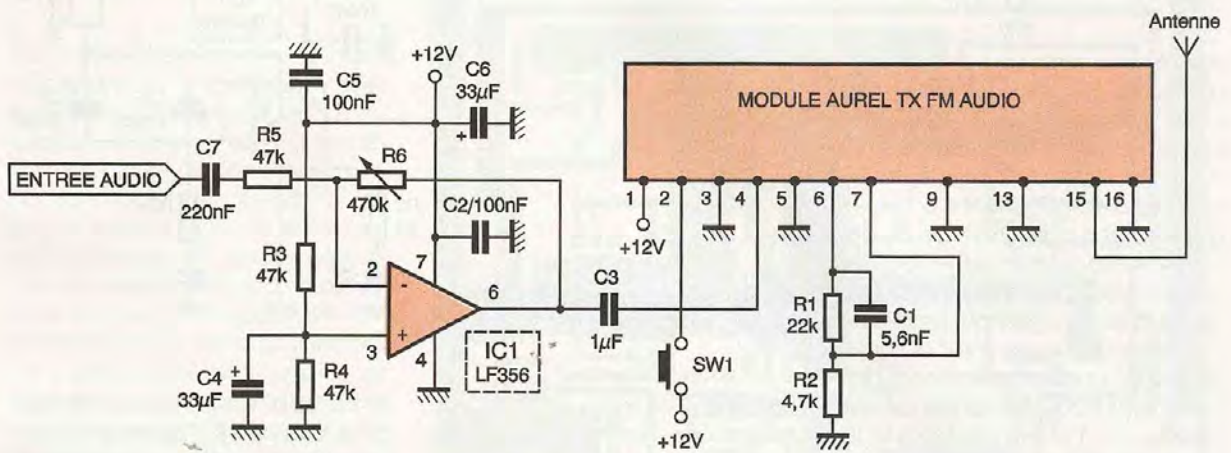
Antenne

MODULE AUREL TX FM AUDIO

1 2 3 4 5 6 7 9 13 15 16

+12V

C5
100nF

+12V

C6
33$\mu$F

C7
220nF

R5
47k

R6
470k

ENTREE AUDIO

C2/100nF

R3
47k

2
7
-
+
6
3
4

C3
1$\mu$F

IC1
LF356

C4
33$\mu$F

R4
47k

SW1

+12V

R1
22k

C1
5,6nF

R2
4,7k